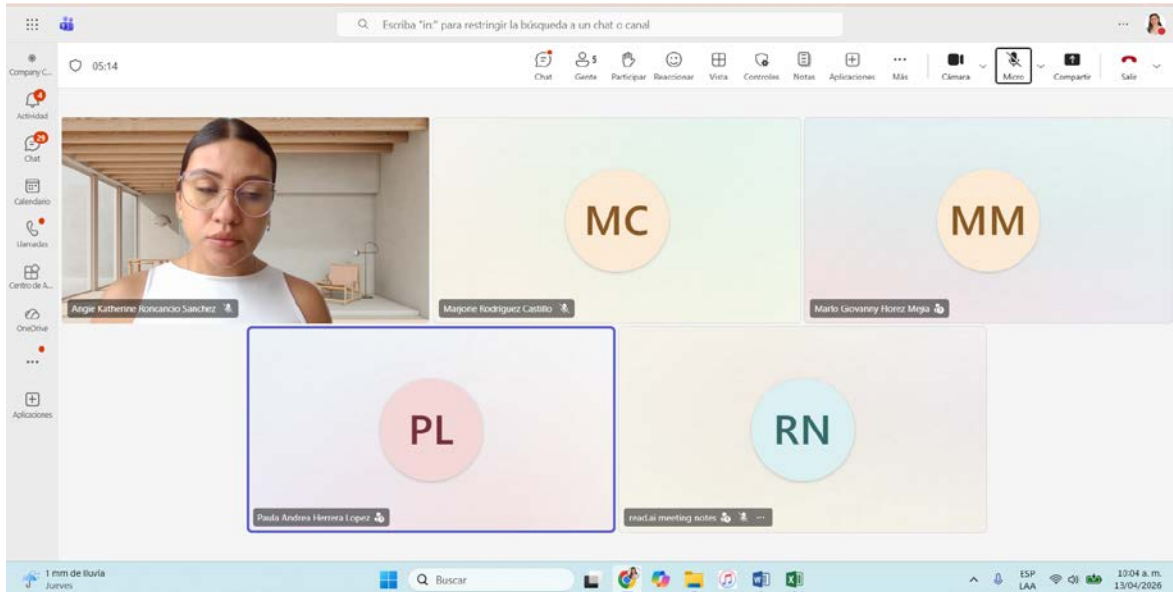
Escriba "in:" para restringir la búsqueda a un chat o canal

Company C...
Actividad 4
Chat 29
Calendario
Llamadas
Centro de A...
OneDrive
...
Aplicaciones

05:14

Chat
Gente 5
Participar
Reaccionar
Vista
Controles
Notas
Aplicaciones
Más
Cámara
Micro
Compartir
Salir

Angie Katherine Roncancio Sanchez

MC
Marjorie Rodriguez Castillo

MM
Mario Giovanny Florez Mejia

PL
Paula Andrea Herrera Lopez

RN
read.ai meeting notes

1 mm de lluvia
Jueves
Buscar
ESP
LAA
10:04 a. m.
13/04/2026